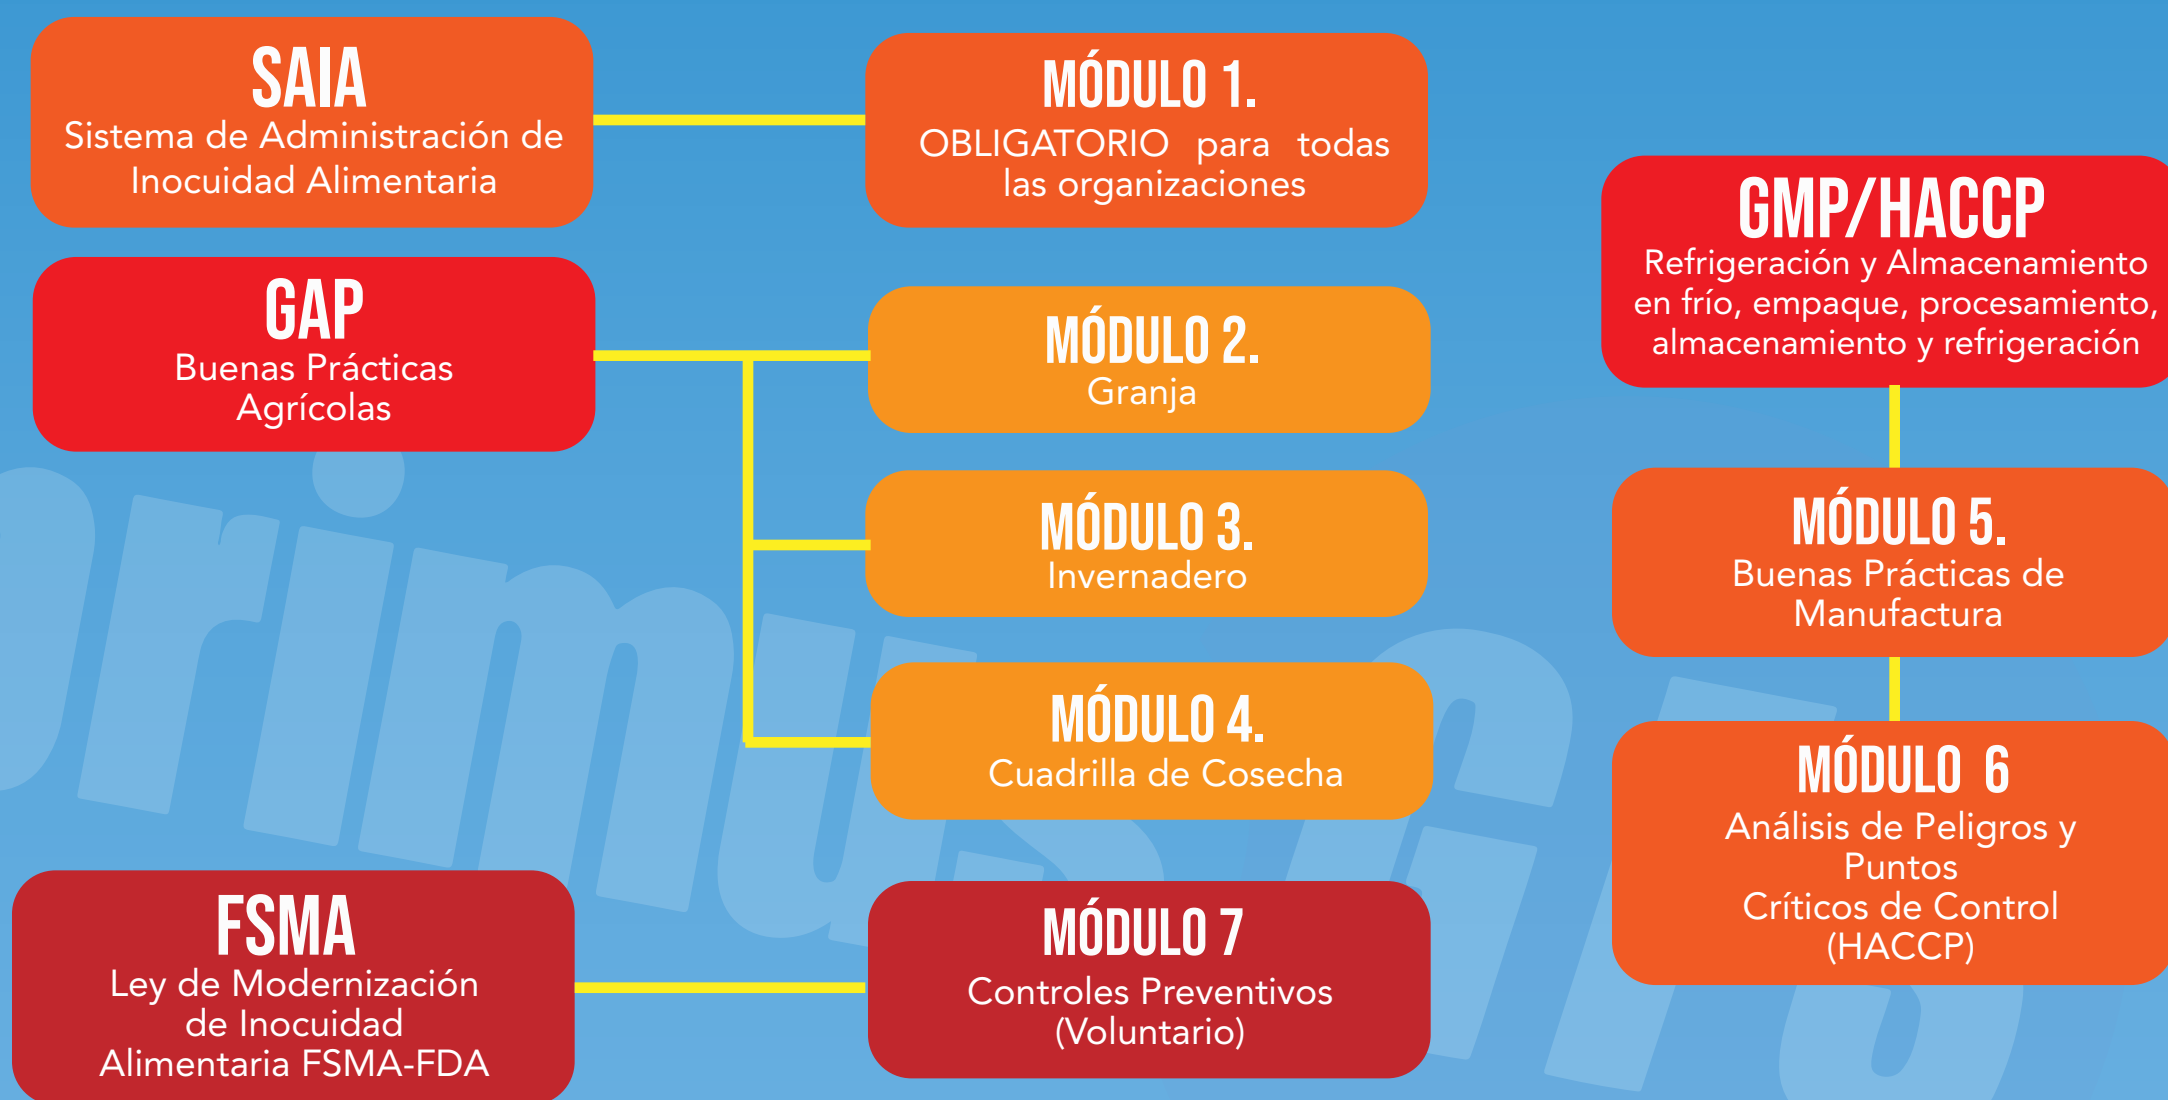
SAIA
Sistema de Administración de Inocuidad Alimentaria

MÓDULO 1.
OBLIGATORIO para todas las organizaciones

GMP/HACCP
Refrigeración y Almacenamiento en frío, empaque, procesamiento, almacenamiento y refrigeración

GAP
Buenas Prácticas Agrícolas

MÓDULO 2.
Granja

MÓDULO 3.
Invernadero

MÓDULO 4.
Cuadrilla de Cosecha

MÓDULO 5.
Buenas Prácticas de Manufactura

MÓDULO 6
Análisis de Peligros y Puntos Críticos de Control (HACCP)

FSMA
Ley de Modernización de Inocuidad Alimentaria FSMA-FDA

MÓDULO 7
Controles Preventivos (Voluntario)